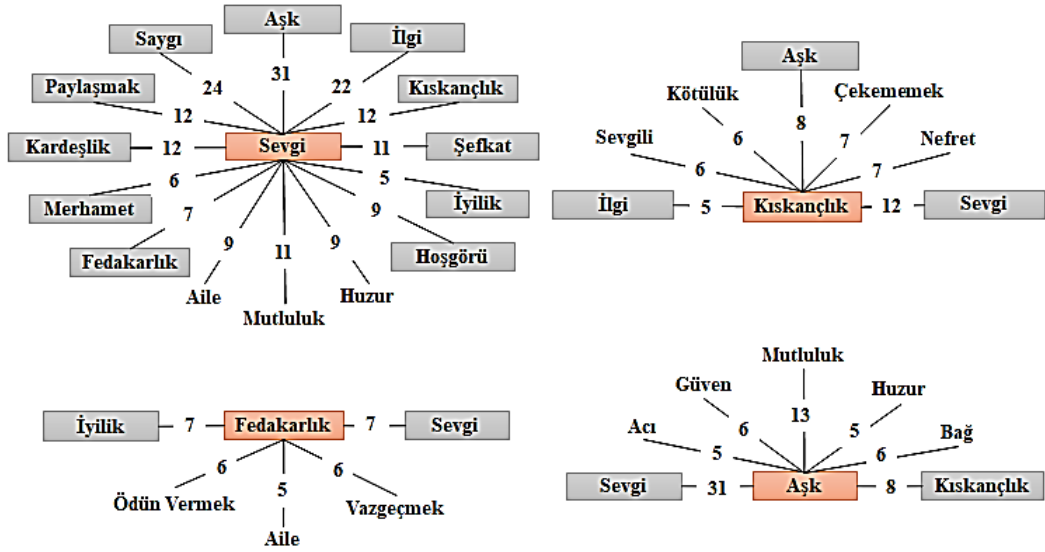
Aşk
Saygı
İlgi
31
24
22
Paylaşmak
Kıskançlık
12
12
Kardeşlik
12
Sevgi
11
Şefkat
6
5
Merhamet
İyilik
7
9
Fedakarlık
Hoşgörü
9
11
9
Aile
Huzur
Mutluluk

Aşk
Kötülük
Çekememek
8
6
7
Sevgili
Nefret
6
7
İlgi
5
Kıskançlık
12
Sevgi

İyilik
7
Fedakarlık
7
Sevgi
6
6
5
Ödün Vermek
Vazgeçmek
Aile

Mutluluk
Güven
Huzur
13
6
5
Acı
Bağ
5
6
Sevgi
31
Aşk
8
Kıskançlık